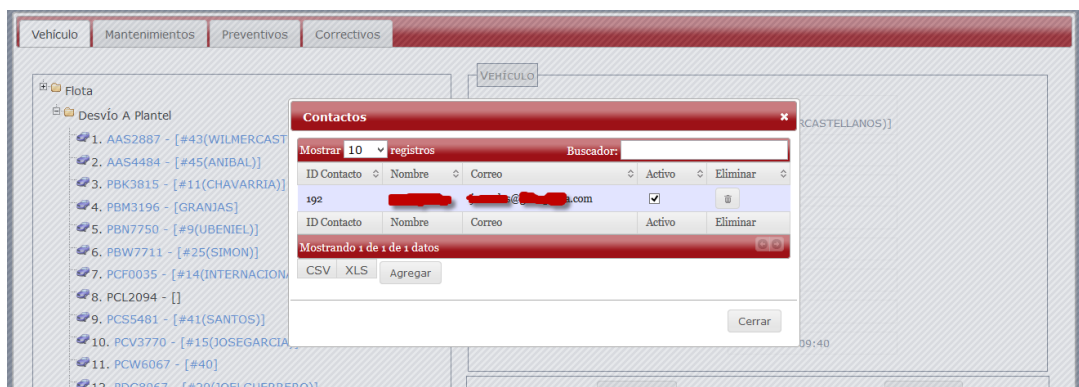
Vehículo Mantenimientos Preventivos Correctivos

Flota
Desvío A Plantel
1. AAS2887 - [#43(WILMERCAST
2. AAS4484 - [#45(ANIBAL)]
3. PBK3815 - [#11(CHAVARRIA)]
4. PBM3196 - [GRANJAS]
5. PBN7750 - [#9(UBENIEL)]
6. PBW7711 - [#25(SIMON)]
7. PCF0035 - [#14(INTERNACIONA
8. PCL2094 - []
9. PCS5481 - [#41(SANTOS)]
10. PCV3770 - [#15(JOSEGARCIA
11. PCW6067 - [#40]
12. PDC8067 - [#29(JOELGUERRERO)]

VEHÍCULO
RCASTELLANOS)]
09:40

Contactos ×

Mostrar 10 registros Buscador:

| ID Contacto | Nombre | Correo | Activo | Eliminar |
|---|---|---|---|---|
| 192 | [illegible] | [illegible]@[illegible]a.com | ✓ | |
| ID Contacto | Nombre | Correo | Activo | Eliminar |

Mostrando 1 de 1 de 1 datos

CSV XLS Agregar

Cerrar